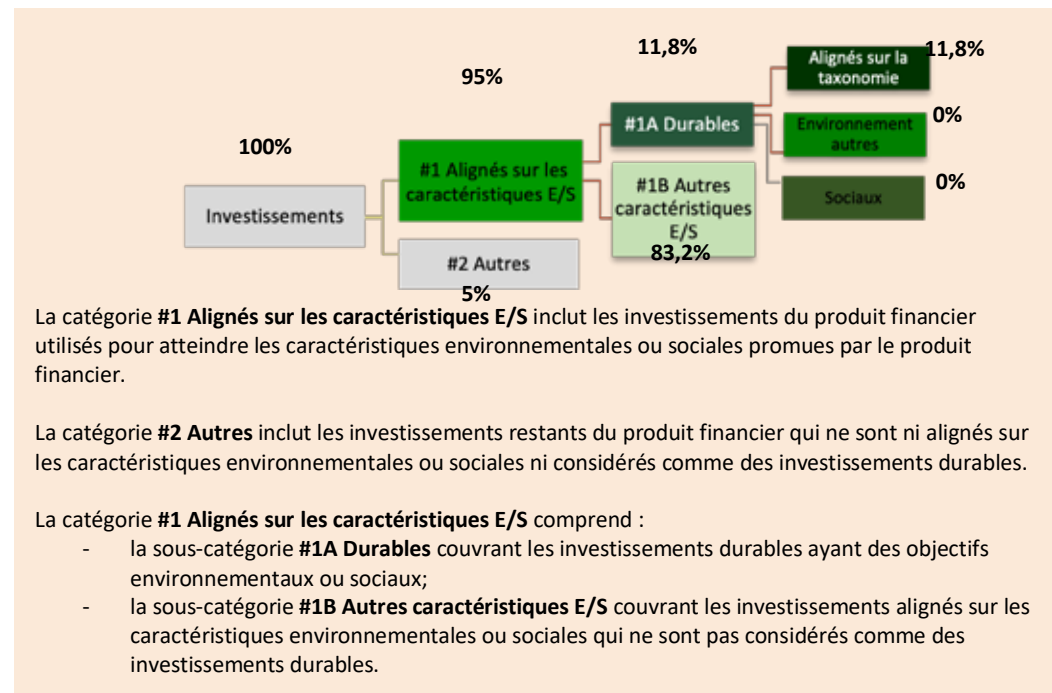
11,8%

95%

Alignés sur la taxonomie

11,8%

#1A Durables

Environnement autres

0%

100%

#1 Alignés sur les caractéristiques E/S

#1B Autres caractéristiques E/S

Sociaux

0%

Investissements

83,2%

#2 Autres

5%

La catégorie **#1 Alignés sur les caractéristiques E/S** inclut les investissements du produit financier utilisés pour atteindre les caractéristiques environnementales ou sociales promues par le produit financier.

La catégorie **#2 Autres** inclut les investissements restants du produit financier qui ne sont ni alignés sur les caractéristiques environnementales ou sociales ni considérés comme des investissements durables.

La catégorie **#1 Alignés sur les caractéristiques E/S** comprend :
- la sous-catégorie **#1A Durables** couvrant les investissements durables ayant des objectifs environnementaux ou sociaux;
- la sous-catégorie **#1B Autres caractéristiques E/S** couvrant les investissements alignés sur les caractéristiques environnementales ou sociales qui ne sont pas considérés comme des investissements durables.